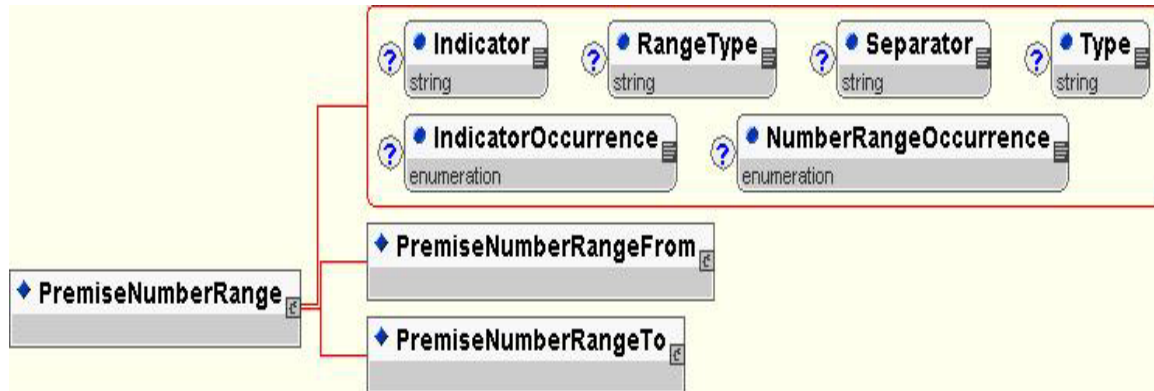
? Indicator
string

? RangeType
string

? Separator
string

? Type
string

? IndicatorOccurrence
enumeration

? NumberRangeOccurrence
enumeration

PremiseNumberRange

PremiseNumberRangeFrom

PremiseNumberRangeTo